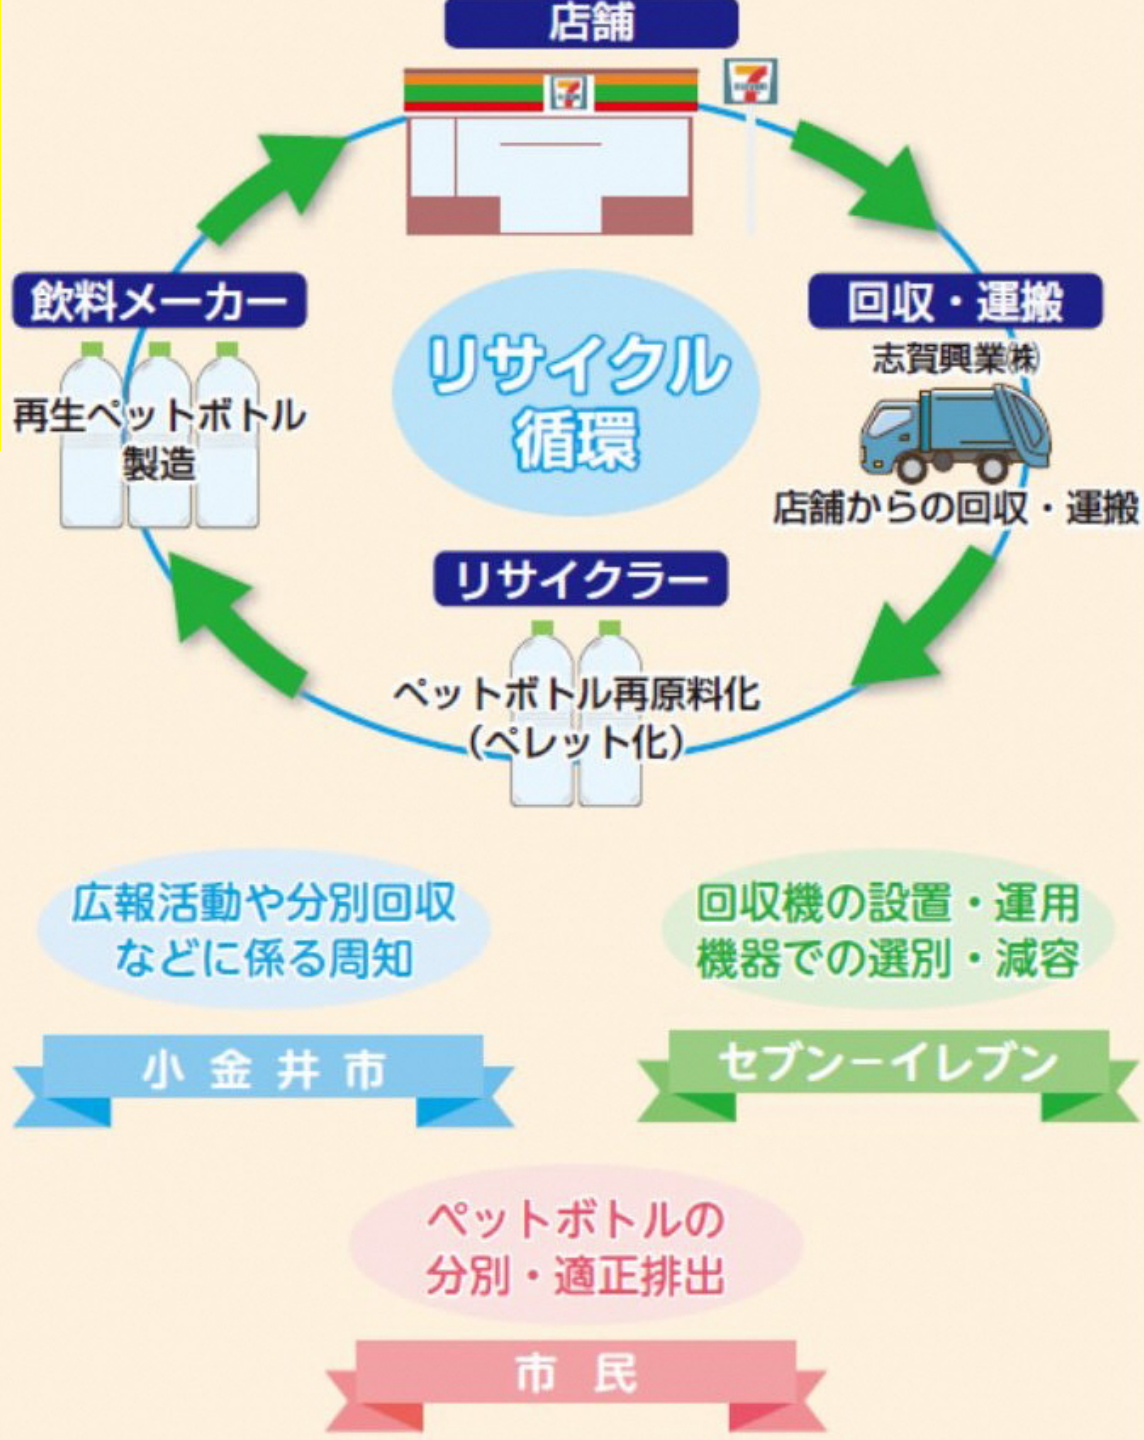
店舗

回収・運搬

志賀興業㈱

店舗からの回収・運搬

リサイクラー

ペットボトル再原料化
(ペレット化)

飲料メーカー

再生ペットボトル
製造

リサイクル
循環

広報活動や分別回収
などに係る周知

小金井市

回収機の設置・運用
機器での選別・減容

セブン-イレブン

ペットボトルの
分別・適正排出

市民